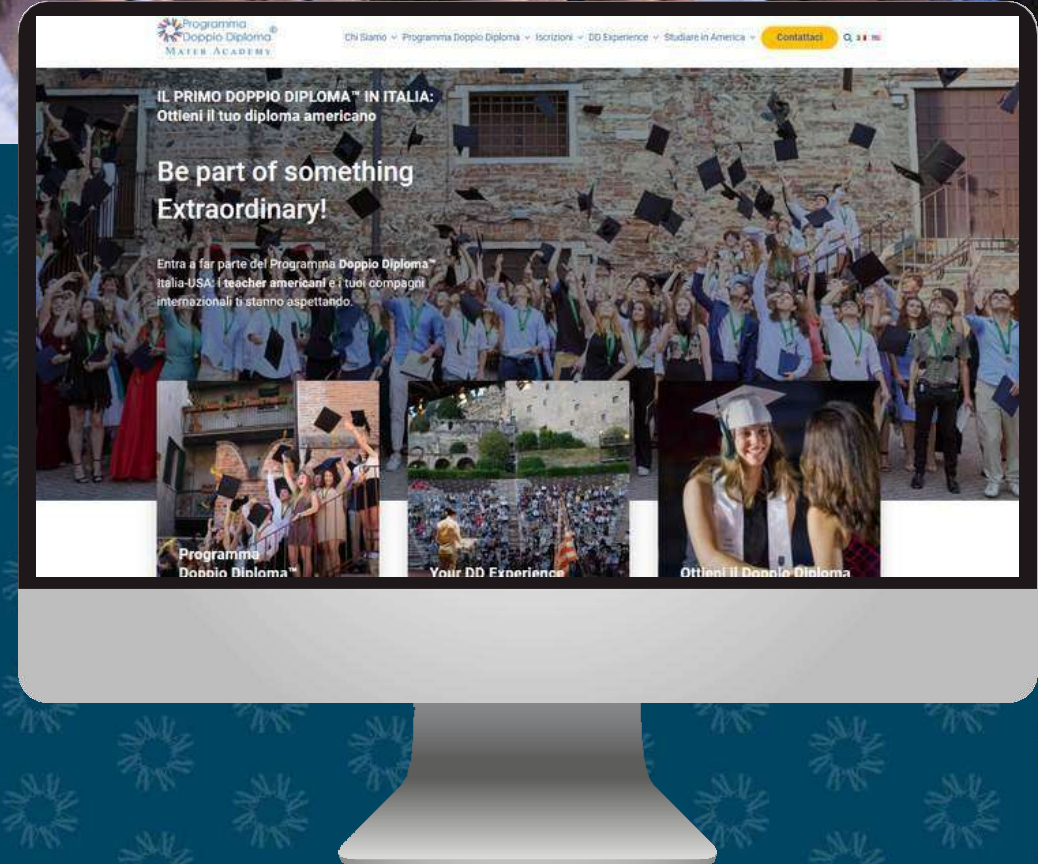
Programma Doppio Diploma®
MATER ACADEMY

Chi Siamo ⌄ Programma Doppio Diploma ⌄ Iscrizioni ⌄ DD Experience ⌄ Studiare in America ⌄ Contattaci

IL PRIMO DOPPIO DIPLOMA™ IN ITALIA:
Ottieni il tuo diploma americano

Be part of something Extraordinary!

Entra a far parte del Programma Doppio Diploma™ Italia-USA: i teacher americani e i tuoi compagni internazionali ti stanno aspettando.

Programma Doppio Diploma™

Your DD Experience

Ottieni il Doppio Diploma